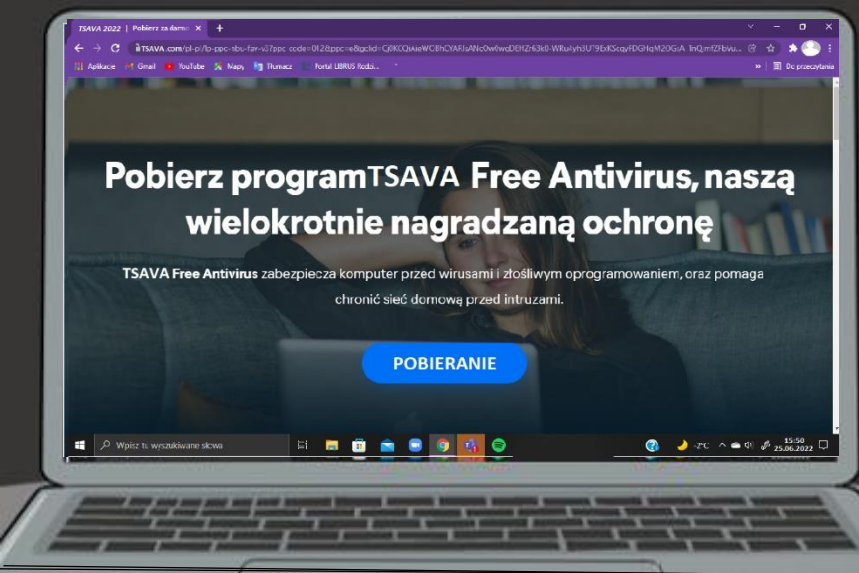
TSAVA 2022 | Pobierz za darmo ×

TSAVA.com/pl-pl/lp-ppc-sbu-fav-v3?ppc_code=012&ppc=e&gclid=Cj0KCQiAieWOBhCYARIsANc0w6wdDEHZr63k0-WRukyh3U79ExKScqyFDGHqM20GiA_lnQmfZFbvu...

Aplikacje Gmail YouTube Mapy Tłumacz Portal LIBRUS Rodzi... Do przeczytania

Pobierz program TSAVA Free Antivirus, naszą wielokrotnie nagradzaną ochronę

TSAVA Free Antivirus zabezpiecza komputer przed wirusami i złośliwym oprogramowaniem, oraz pomaga chronić sieć domową przed intruzami.

POBIERANIE

Wpisz tu wyszukiwane słowa

-2°C

15:50
25.06.2022